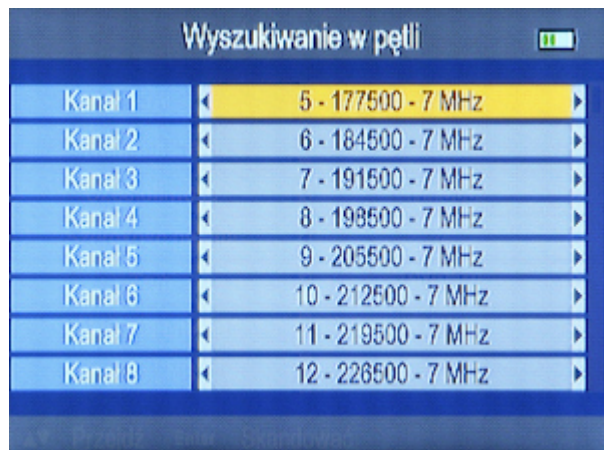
Wyszukiwanie w pętli

| | |
|---|---|
| Kanał 1 | 5 - 177500 - 7 MHz |
| Kanał 2 | 6 - 184500 - 7 MHz |
| Kanał 3 | 7 - 191500 - 7 MHz |
| Kanał 4 | 8 - 198500 - 7 MHz |
| Kanał 5 | 9 - 205500 - 7 MHz |
| Kanał 6 | 10 - 212500 - 7 MHz |
| Kanał 7 | 11 - 219500 - 7 MHz |
| Kanał 8 | 12 - 226500 - 7 MHz |

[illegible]